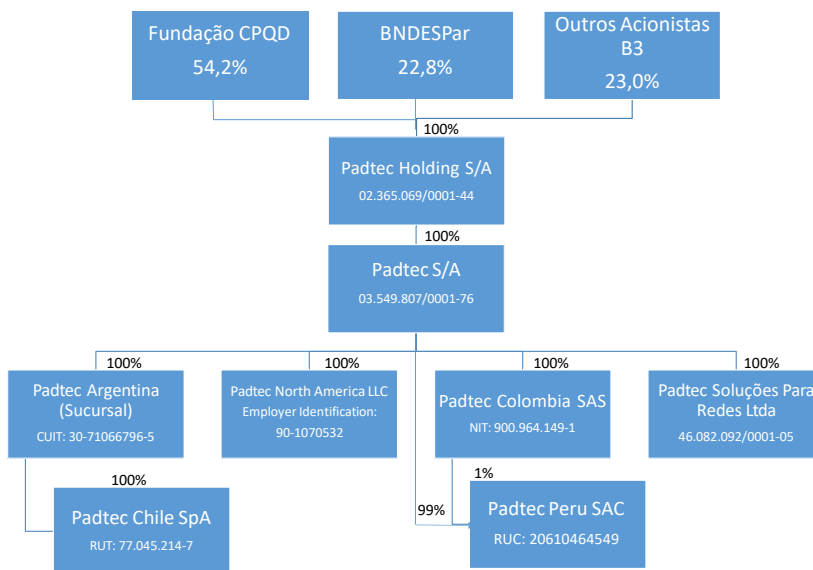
Fundação CPQD
54,2%

BNDESPar
22,8%

Outros Acionistas B3
23,0%

100%

Padtec Holding S/A
02.365.069/0001-44

100%

Padtec S/A
03.549.807/0001-76

100%

Padtec Argentina (Sucursal)
CUIT: 30-71066796-5

100%

Padtec North America LLC
Employer Identification:
90-1070532

100%

Padtec Colombia SAS
NIT: 900.964.149-1

100%

Padtec Soluções Para Redes Ltda
46.082.092/0001-05

100%

Padtec Chile SpA
RUT: 77.045.214-7

1%

99%

Padtec Peru SAC
RUC: 20610464549